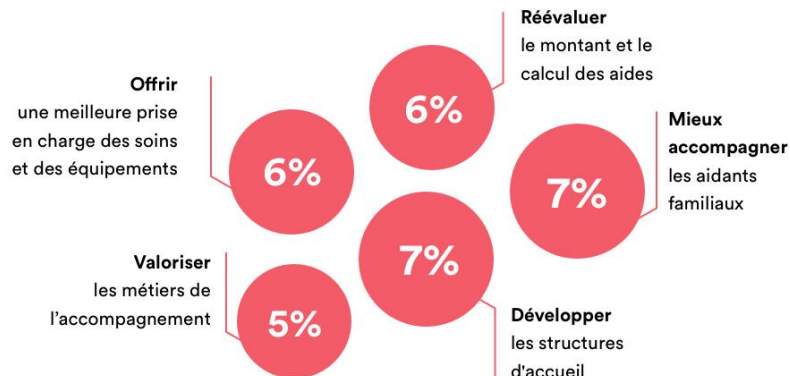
**Réévaluer** le montant et le calcul des aides

6%

**Offrir** une meilleure prise en charge des soins et des équipements

6%

**Mieux accompagner** les aidants familiaux

7%

7%

**Valoriser** les métiers de l'accompagnement

5%

**Développer** les structures d'accueil